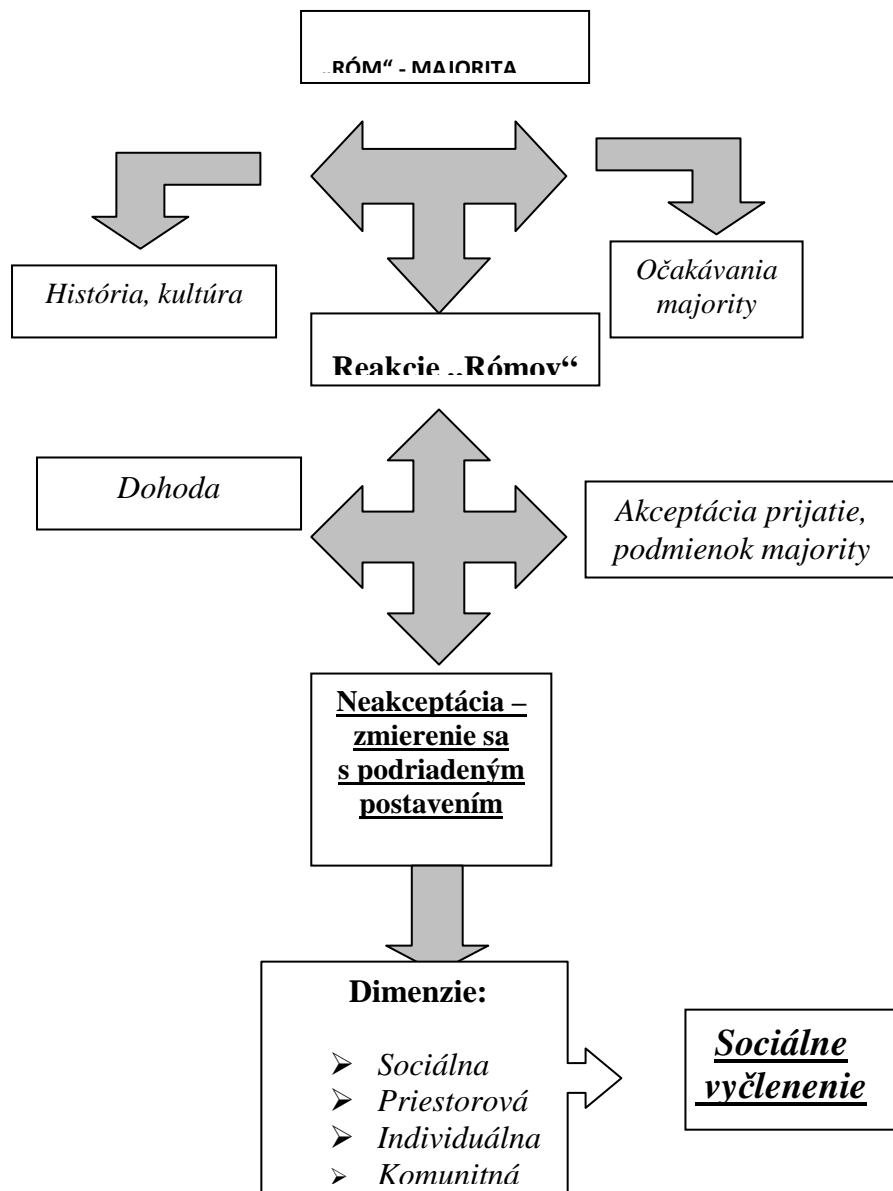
„RÓM“ - MAJORITA

História, kultúra

Očakávania majority

Reakcie „Rómov“

Dohoda

Akceptácia prijatie, podmienok majority

Neakceptácia – zmierenie sa s podriadeným postavením

Dimenzie:

- Sociálna
- Priestorová
- Individuálna
- Komunitná

Sociálne vyčlenenie